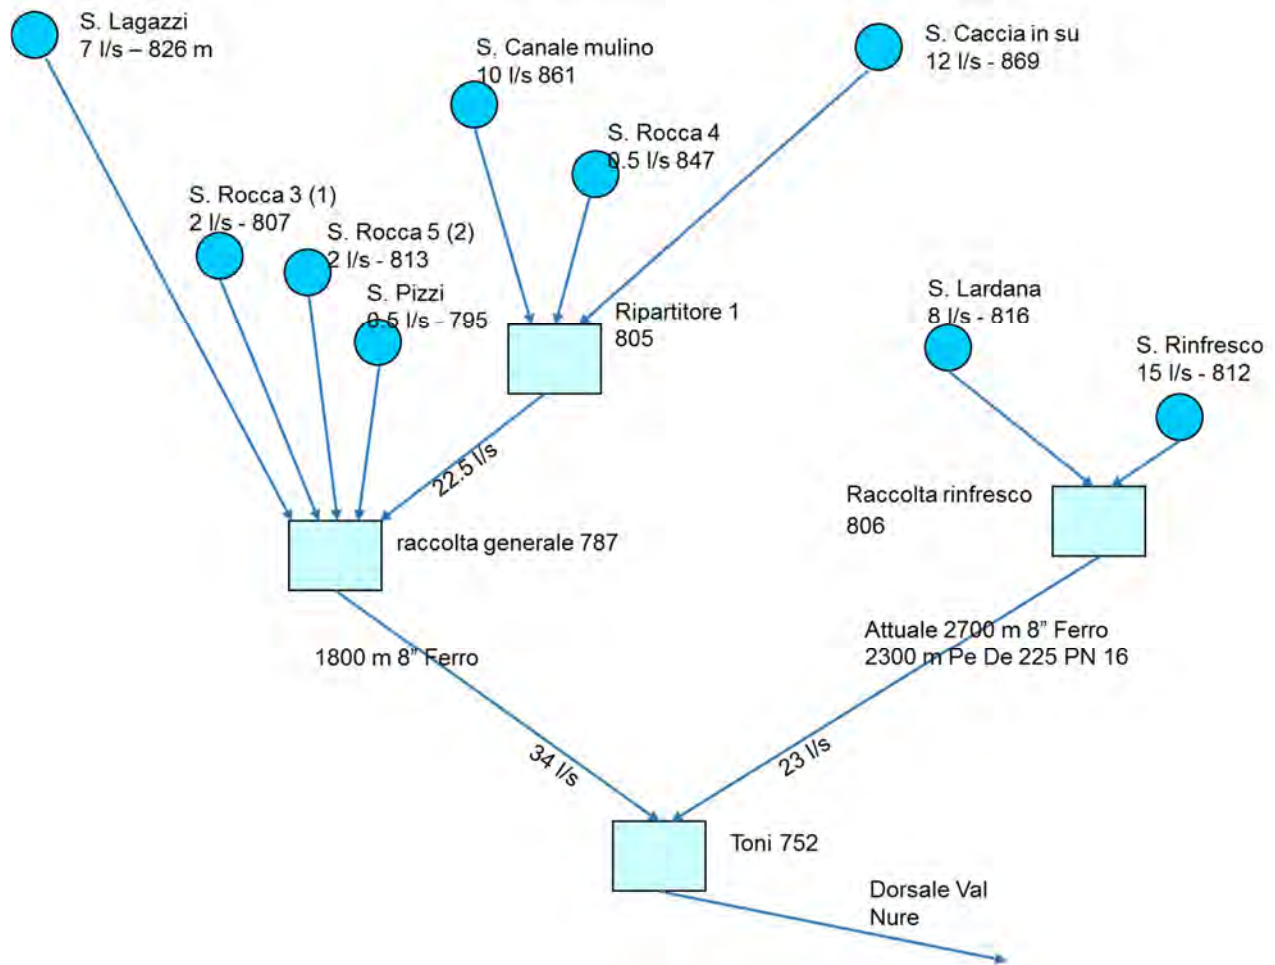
S. Lagazzi
7 l/s – 826 m

S. Canale mulino
10 l/s 861

S. Caccia in su
12 l/s - 869

S. Rocca 4
0.5 l/s 847

S. Rocca 3 (1)
2 l/s - 807

S. Rocca 5 (2)
2 l/s - 813

S. Pizzi
0.5 l/s - 795

Ripartitore 1
805

S. Lardana
8 l/s - 816

S. Rinfresco
15 l/s - 812

22.5 l/s

Raccolta rinfresco
806

raccolta generale 787

Attuale 2700 m 8" Ferro
2300 m Pe De 225 PN 16

1800 m 8" Ferro

34 l/s

23 l/s

Toni 752

Dorsale Val
Nure